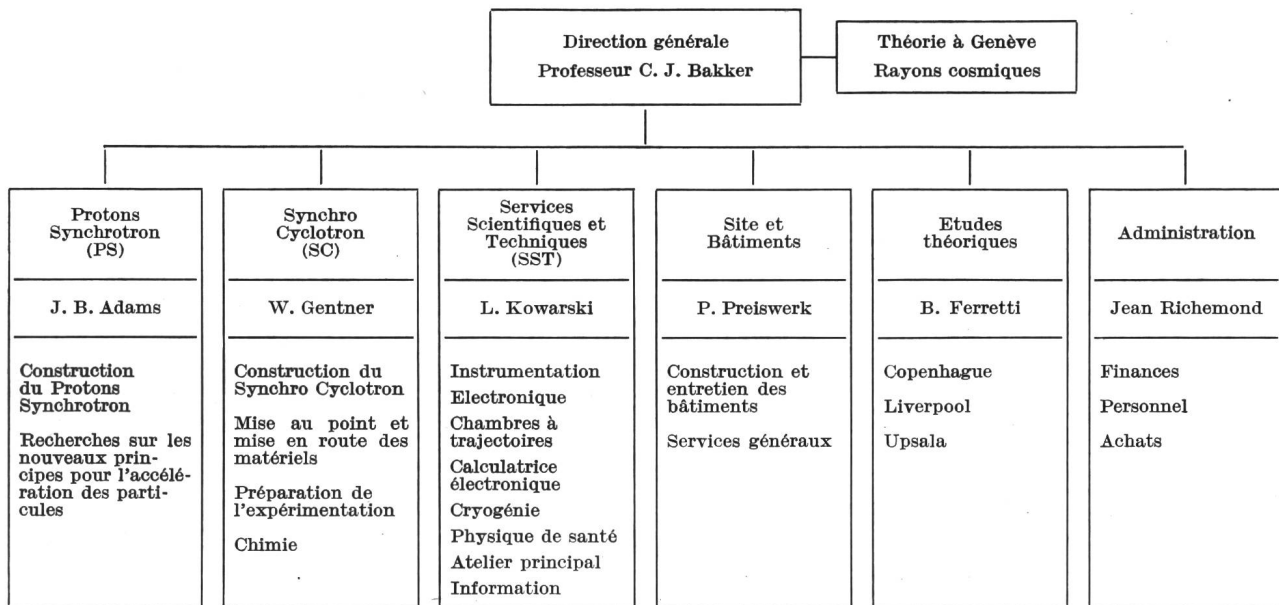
Direction générale
Professeur C. J. Bakker

Théorie à Genève
Rayons cosmiques

Protons Synchrotron (PS)

J. B. Adams

Construction du Protons Synchrotron

Recherches sur les nouveaux principes pour l'accélération des particules

Synchro Cyclotron (SC)

W. Gentner

Construction du Synchro Cyclotron

Mise au point et mise en route des matériels

Préparation de l'expérimentation

Chimie

Services Scientifiques et Techniques (SST)

L. Kowarski

Instrumentation

Electronique

Chambres à trajectoires

Calculatrice électronique

Cryogénie

Physique de santé

Atelier principal

Information

Site et Bâtiments

P. Preiswerk

Construction et entretien des bâtiments

Services généraux

Etudes théoriques

B. Ferretti

Copenhague

Liverpool

Upsala

Administration

Jean Richemond

Finances

Personnel

Achats